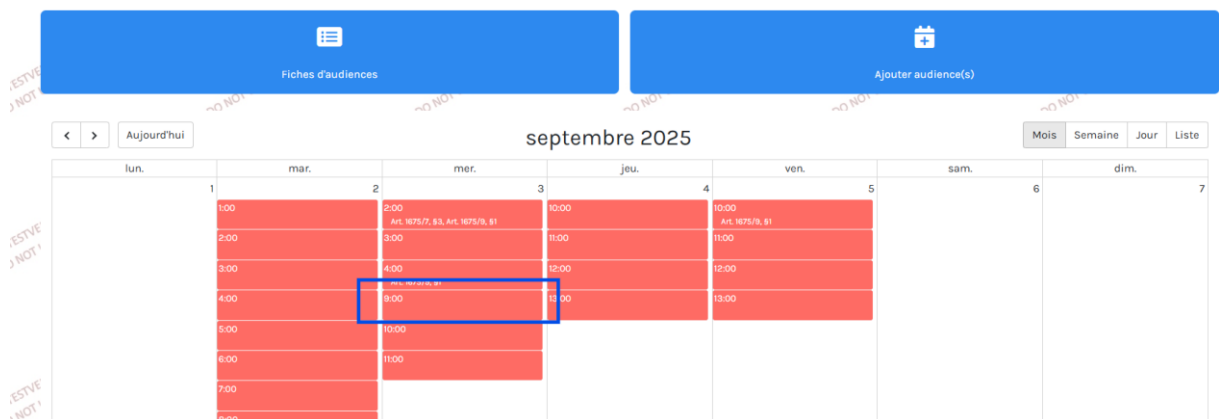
Fiches d'audiences

Ajouter audience(s)

< > Aujourd'hui

septembre 2025

Mois Semaine Jour Liste

| lun. | mar. | mer. | jeu. | ven. | sam. | dim. |
|---|---|---|---|---|---|---|
| 1 | 2 | 3 | 4 | 5 | 6 | 7 |
| | 1:00 | 2:00 Art. 1675/7, §3, Art. 1675/9, §1 | 10:00 | 10:00 Art. 1675/9, §1 | | |
| | 2:00 | 3:00 | 11:00 | 11:00 | | |
| | 3:00 | 4:00 Art. 1675/9, §1 | 12:00 | 12:00 | | |
| | 4:00 | 9:00 | 13:00 | 13:00 | | |
| | 5:00 | 10:00 | | | | |
| | 6:00 | 11:00 | | | | |
| | 7:00 | | | | | |

DO NOT